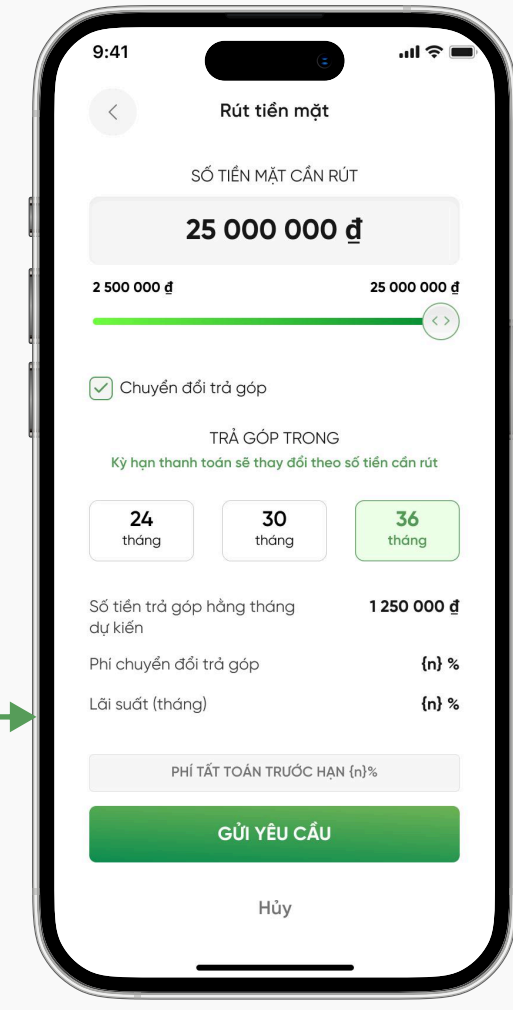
9:41

Rút tiền mặt

SỐ TIỀN MẶT CẦN RÚT

25 000 000 ₫

2 500 000 ₫

25 000 000 ₫

Chuyển đổi trả góp

TRẢ GÓP TRONG

Kỳ hạn thanh toán sẽ thay đổi theo số tiền cần rút

24 tháng

30 tháng

36 tháng

Số tiền trả góp hằng tháng dự kiến

1 250 000 ₫

Phí chuyển đổi trả góp

{n} %

Lãi suất (tháng)

{n} %

PHÍ TẤT TOÁN TRƯỚC HẠN {n}%

GỬI YÊU CẦU

Hủy